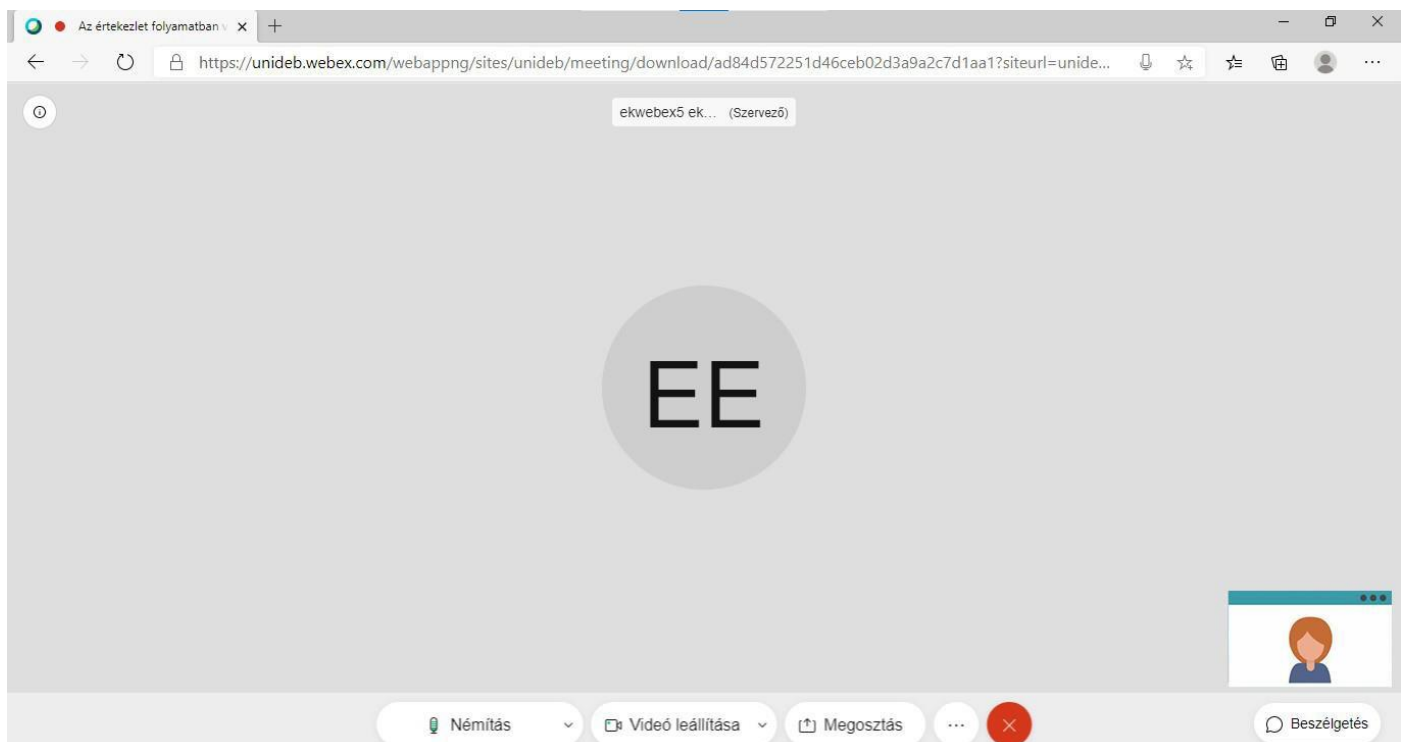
Az értekezlet folyamatban

https://unideb.webex.com/webappng/sites/unideb/meeting/download/ad84d572251d46ceb02d3a9a2c7d1aa1?siteurl=unide...

ekwebex5 ek... (Szervező)

EE

Némítás

Videó leállítása

Megosztás

Beszélgetés